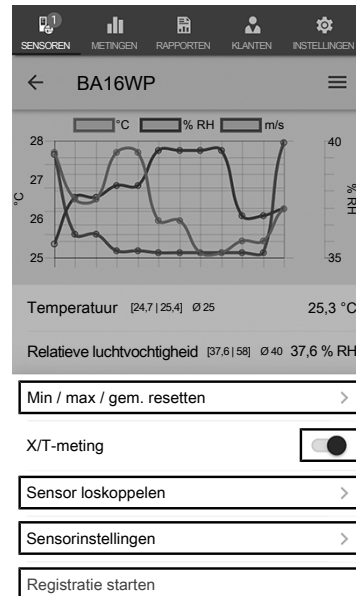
1
SENSOREN METINGEN RAPPORTEN KLANTEN INSTELLINGEN

← BA16WP ≡

°C % RH m/s

28
27
26
25
°C

40
35
% RH

Temperatuur [24,7 | 25,4] Ø 25 25,3 °C

Relatieve luchtvochtigheid [37,6 | 58] Ø 40 37,6 % RH

Min / max / gem. resetten >

X/T-meting

Sensor loskoppelen >

Sensorinstellingen >

Registratie starten